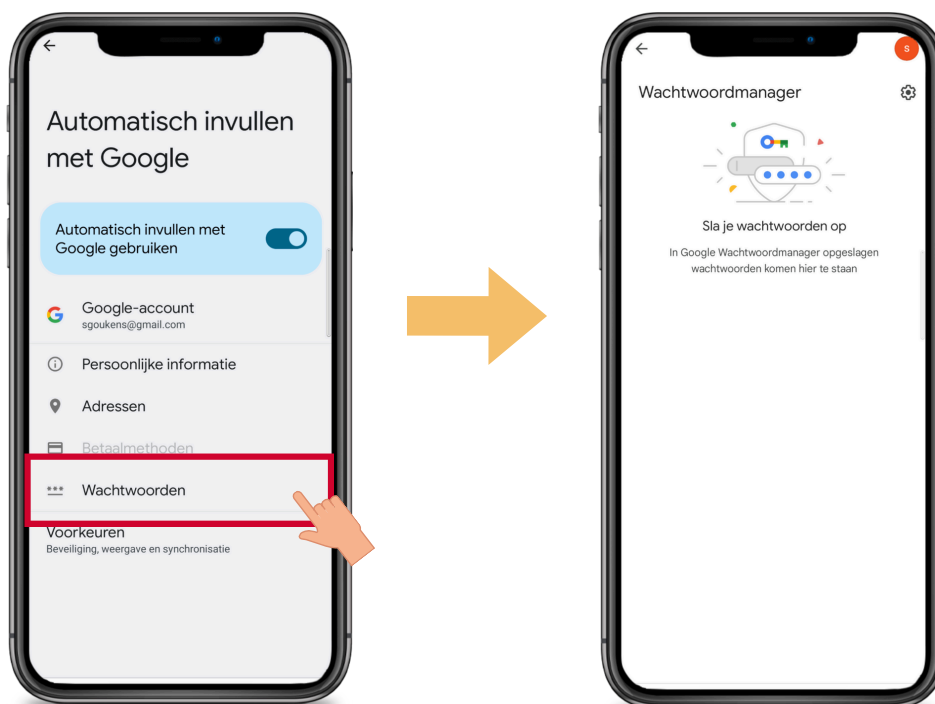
Automatisch invullen met Google

Automatisch invullen met Google gebruiken

Google-account
sgoukens@gmail.com

Persoonlijke informatie

Adressen

Betaalmethoden

Wachtwoorden

Voorkeuren
Beveiliging, weergave en synchronisatie

S

Wachtwoordmanager

Sla je wachtwoorden op

In Google Wachtwoordmanager opgeslagen wachtwoorden komen hier te staan